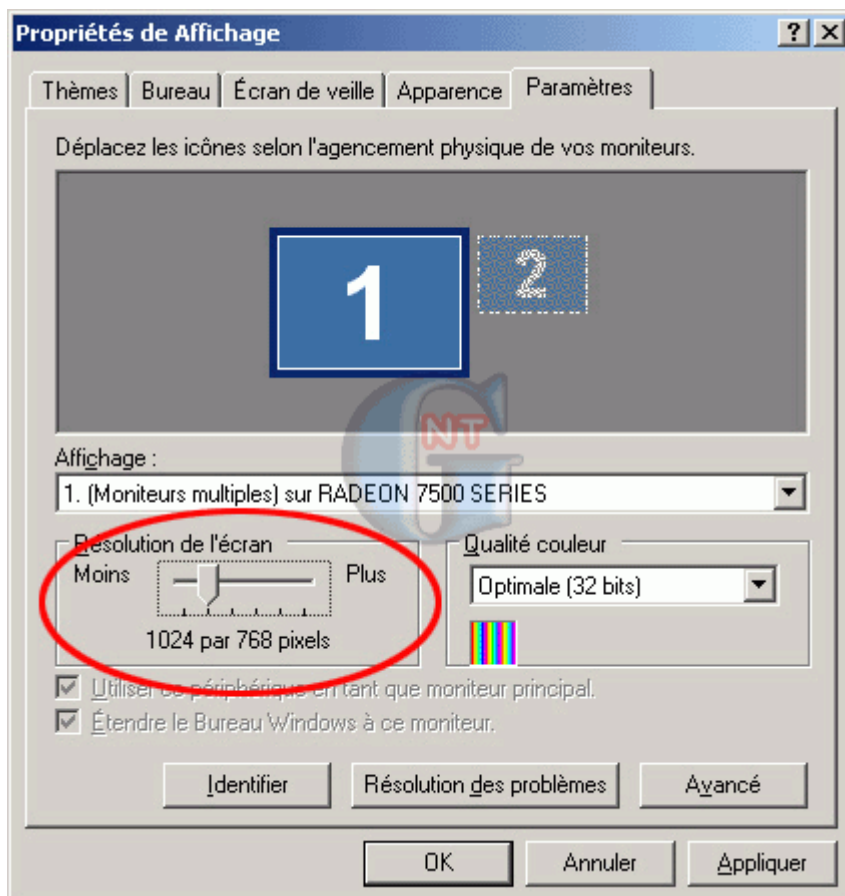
Propriétés de Affichage

?

Thèmes | Bureau | Écran de veille | Apparence | Paramètres

Déplacez les icônes selon l'agencement physique de vos moniteurs.

1

2

NT

G

Affichage :

1. (Moniteurs multiples) sur RADEON 7500 SERIES

Résolution de l'écran

Moins

Plus

1024 par 768 pixels

Qualité couleur

Optimale (32 bits)

Utiliser ce périphérique en tant que moniteur principal.

Étendre le Bureau Windows à ce moniteur.

Identifier

Résolution des problèmes

Avancé

OK

Annuler

Appliquer